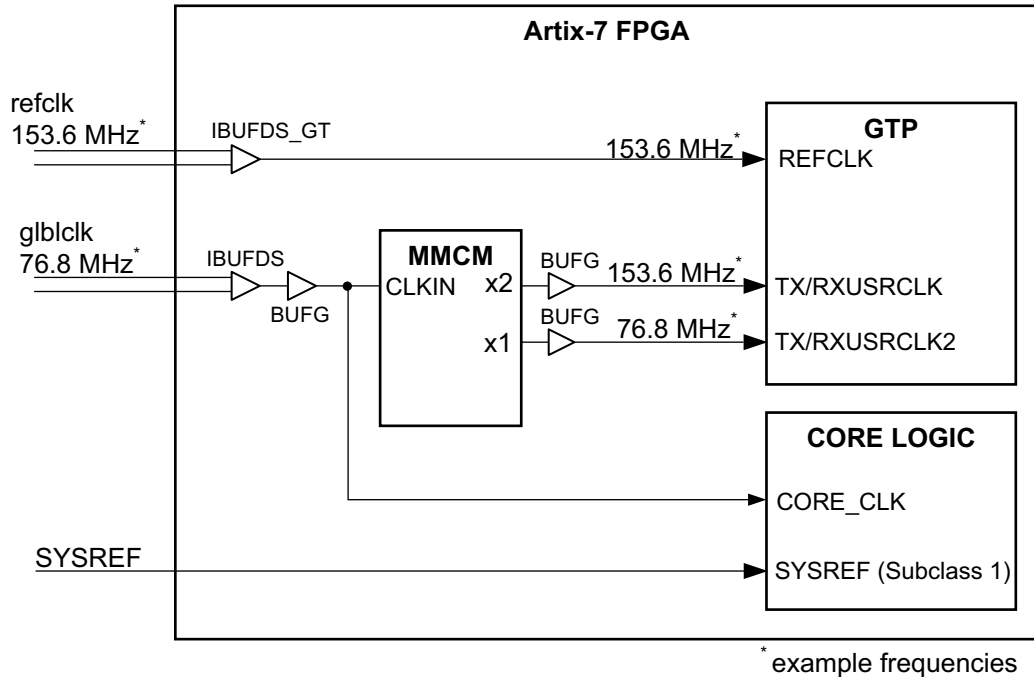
Artix-7 FPGA

refclk
153.6 MHz*

IBUFDS_GT

153.6 MHz*

GTP

REFCLK

glblclk
76.8 MHz*

IBUFDS

BUFG

MMCM

CLKIN

x2

x1

BUFG

153.6 MHz*

TX/RXUSRCLK

BUFG

76.8 MHz*

TX/RXUSRCLK2

CORE LOGIC

CORE_CLK

SYSREF

SYSREF (Subclass 1)

* example frequencies